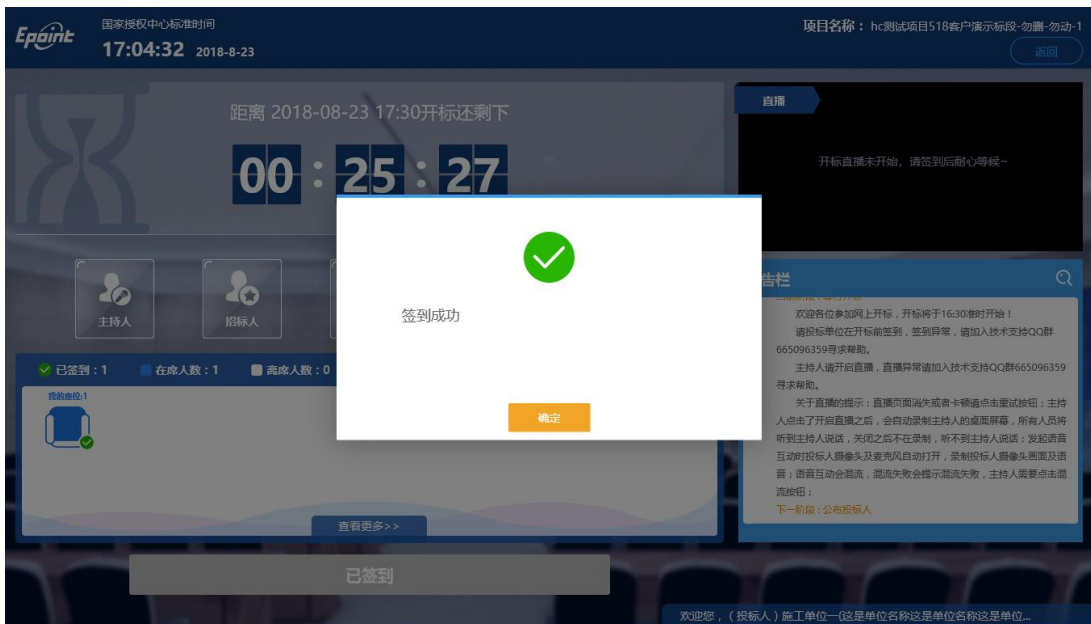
Epoint
国家授权中心标准时间
17:04:32 2018-8-23

项目名称：hc测试项目518客户演示标段-勿删-勿动-1
返回

距离 2018-08-23 17:30开标还剩下
00 : 25 : 27

主持人
招标人

已签到：1
在席人数：1
离席人数：0

投标单位:1

查看更多>>

已签到

直播
开标直播未开始，请签到后耐心等候~

告栏

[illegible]
欢迎各位参加网上开标，开标将于16:30准时开始！
请投标单位在开标前签到，签到异常，请加入技术支持QQ群665096359寻求帮助。
主持人请开启直播，直播异常请加入技术支持QQ群665096359寻求帮助。
关于直播的提示：直播页面消失或者卡顿请点击重试按钮；主持人点击了开启直播之后，会自动录制主持人的桌面屏幕，所有人员将听到主持人说话，关闭之后不在录制，听不到主持人说话；发起语音互动时投标人摄像头及麦克风自动打开，录制投标人摄像头画面及语音；语音互动会混流，混流失败会提示混流失败，主持人需要点击混流按钮；
下一阶段：公布投标人

签到成功
确定

欢迎您，（投标人）施工单位一(这是单位名称这是单位名称这是单位...